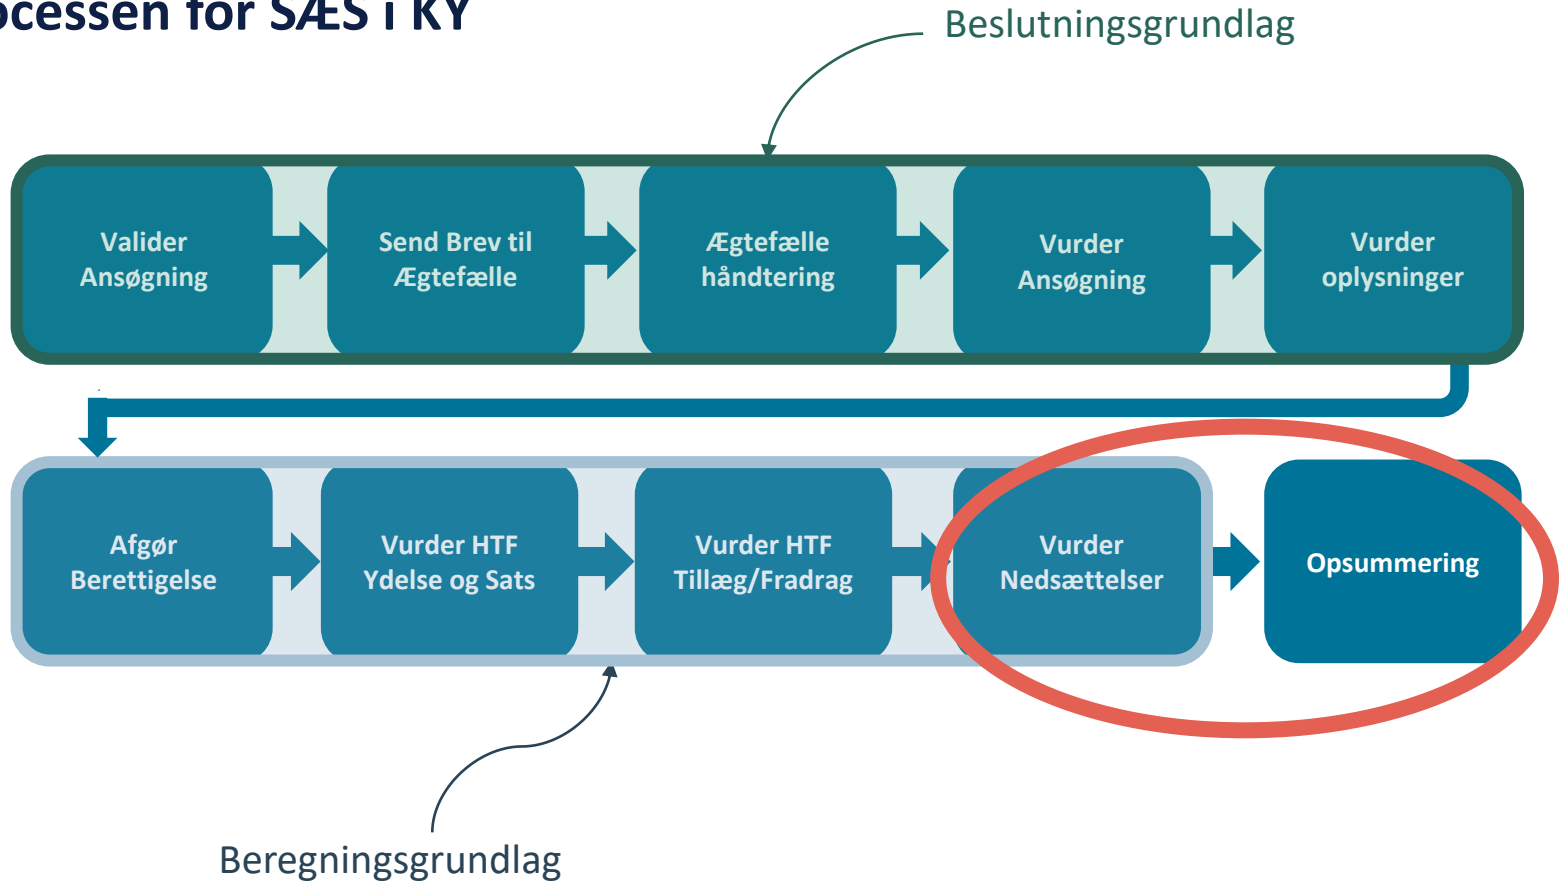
ocessen for SÆS i KY

Beslutningsgrundlag

Valider Ansøgning

Send Brev til Ægtefælle

Ægtefælle håndtering

Vurder Ansøgning

Vurder oplysninger

Afgør Berettigelse

Vurder HTF Ydelse og Sats

Vurder HTF Tillæg/Fradrag

Vurder Nedsættelser

Opsummering

Beregningsgrundlag